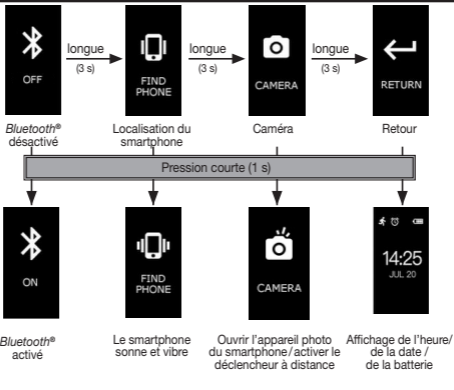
OFF

longue
(3 s)

FIND PHONE

longue
(3 s)

CAMERA

longue
(3 s)

RETURN

*Bluetooth®* désactivé

Localisation du smartphone

Caméra

Retour

Pression courte (1 s)

ON

FIND PHONE

CAMERA

14:25
JUL 20

*Bluetooth®* activé

Le smartphone sonne et vibre

Ouvrir l'appareil photo du smartphone / activer le déclencheur à distance

Affichage de l'heure/ de la date / de la batterie